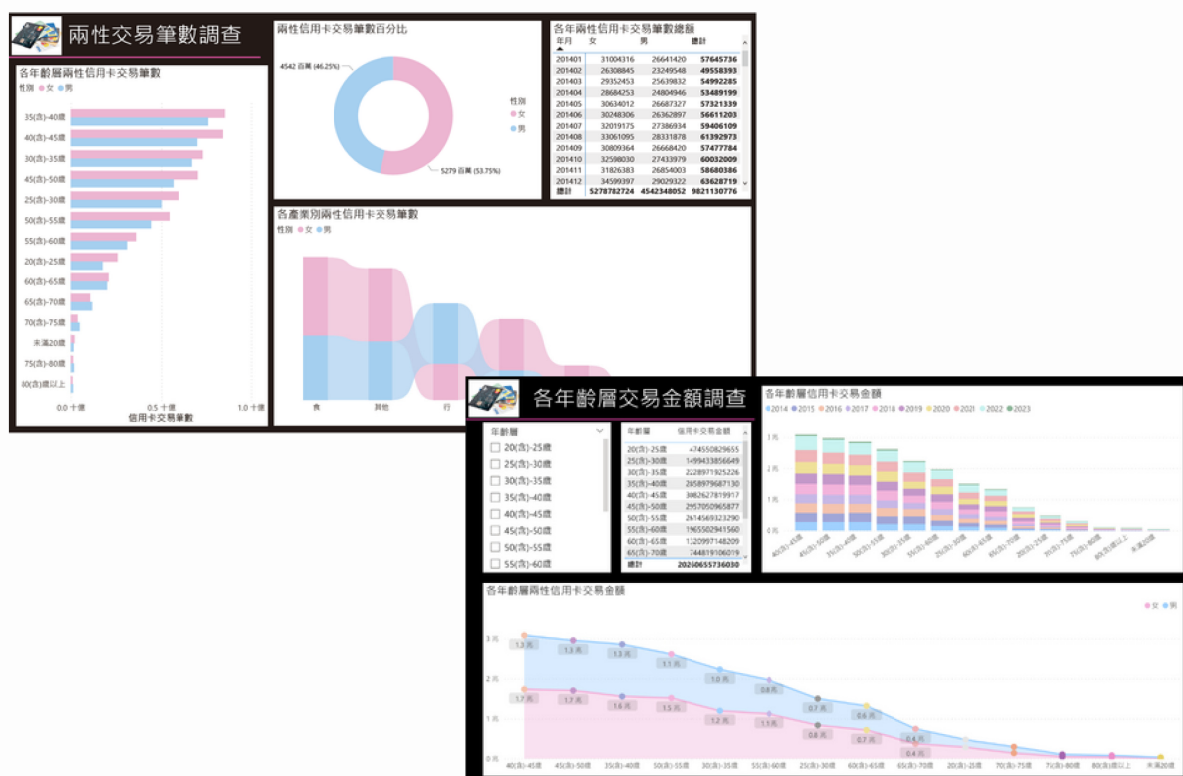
兩性交易筆數調查

各年齡層兩性信用卡交易筆數
性別 ● 女 ● 男
35(含)-40歲
40(含)-45歲
30(含)-35歲
45(含)-50歲
25(含)-30歲
50(含)-55歲
55(含)-60歲
20(含)-25歲
60(含)-65歲
65(含)-70歲
70(含)-75歲
未滿20歲
75(含)-80歲
80(含)歲以上
0.0 十億
0.5 十億
1.0 十億
信用卡交易筆數

兩性信用卡交易筆數百分比
4542 百萬 (46.25%)
5279 百萬 (53.75%)
性別
● 女
● 男

各年兩性信用卡交易筆數總額

| 年月 | 女 | 男 | 總計 |
|---|---|---|---|
| 201401 | 31004316 | 26641420 | 57645736 |
| 201402 | 26308845 | 23249548 | 49558393 |
| 201403 | 29352453 | 25639832 | 54992285 |
| 201404 | 28684253 | 24804946 | 53489199 |
| 201405 | 30634012 | 26687327 | 57321339 |
| 201406 | 30248306 | 26362897 | 56611203 |
| 201407 | 32019175 | 27386934 | 59406109 |
| 201408 | 33061095 | 28331878 | 61392973 |
| 201409 | 30809364 | 26668420 | 57477784 |
| 201410 | 32598030 | 27433979 | 60032009 |
| 201411 | 31826383 | 26854003 | 58680386 |
| 201412 | 34599397 | 29029322 | 63628719 |
| 總計 | 5278782724 | 4542348052 | 9821130776 |

各產業別兩性信用卡交易筆數
性別 ● 女 ● 男
食
其他
行

各年齡層交易金額調查

年齡層
20(含)-25歲
25(含)-30歲
30(含)-35歲
35(含)-40歲
40(含)-45歲
45(含)-50歲
50(含)-55歲
55(含)-60歲

| 年齡層 | 信用卡交易金額 |
|---|---|
| 20(含)-25歲 | 474550829655 |
| 25(含)-30歲 | 1499433856649 |
| 30(含)-35歲 | 2228971925226 |
| 35(含)-40歲 | 2958979687130 |
| 40(含)-45歲 | 3482627819917 |
| 45(含)-50歲 | 2957050965877 |
| 50(含)-55歲 | 2614569323290 |
| 55(含)-60歲 | 1965502941560 |
| 60(含)-65歲 | 1320997148209 |
| 65(含)-70歲 | 744819106019 |
| 總計 | 20210655736030 |

各年齡層信用卡交易金額
● 2014 ● 2015 ● 2016 ● 2017 ● 2018 ● 2019 ● 2020 ● 2021 ● 2022 ● 2023
3兆
2兆
1兆
0兆
40(含)-45歲
45(含)-50歲
35(含)-40歲
50(含)-55歲
30(含)-35歲
55(含)-60歲
25(含)-30歲
60(含)-65歲
65(含)-70歲
20(含)-25歲
70(含)-75歲
75(含)-80歲
80(含)歲以上
未滿20歲

各年齡層兩性信用卡交易金額
● 女 ● 男
3兆
2兆
1兆
0兆
1.3 兆
1.3 兆
1.3 兆
1.1 兆
1.0 兆
0.8 兆
0.7 兆
0.6 兆
0.4 兆
1.7 兆
1.7 兆
1.6 兆
1.5 兆
1.2 兆
1.1 兆
0.8 兆
0.7 兆
0.4 兆
40(含)-45歲
45(含)-50歲
35(含)-40歲
50(含)-55歲
30(含)-35歲
55(含)-60歲
25(含)-30歲
60(含)-65歲
65(含)-70歲
20(含)-25歲
70(含)-75歲
75(含)-80歲
80(含)歲以上
未滿20歲